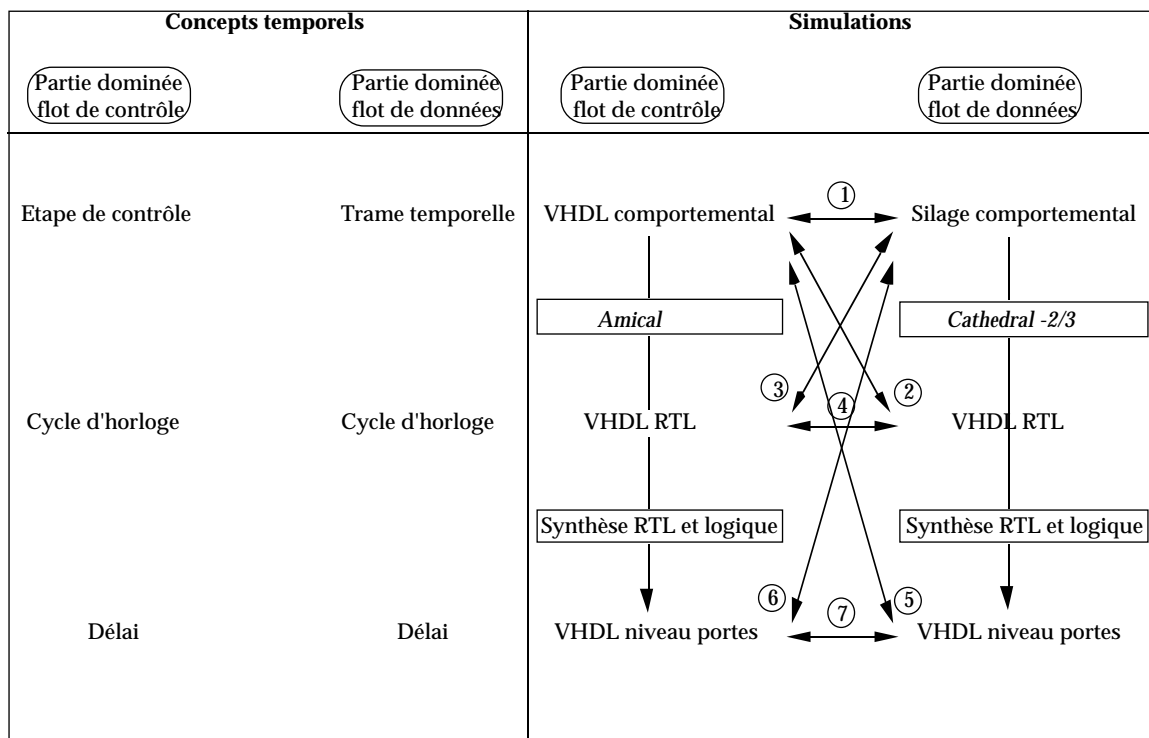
Concepts temporels

Simulations

Partie dominée flot de contrôle

Partie dominée flot de données

Partie dominée flot de contrôle

Partie dominée flot de données

Etape de contrôle

Trame temporelle

VHDL comportemental

①

Silage comportemental

*Amical*

*Cathedral -2/3*

③

④

②

Cycle d'horloge

Cycle d'horloge

VHDL RTL

VHDL RTL

Synthèse RTL et logique

Synthèse RTL et logique

⑥

⑦

⑤

Délai

Délai

VHDL niveau portes

VHDL niveau portes